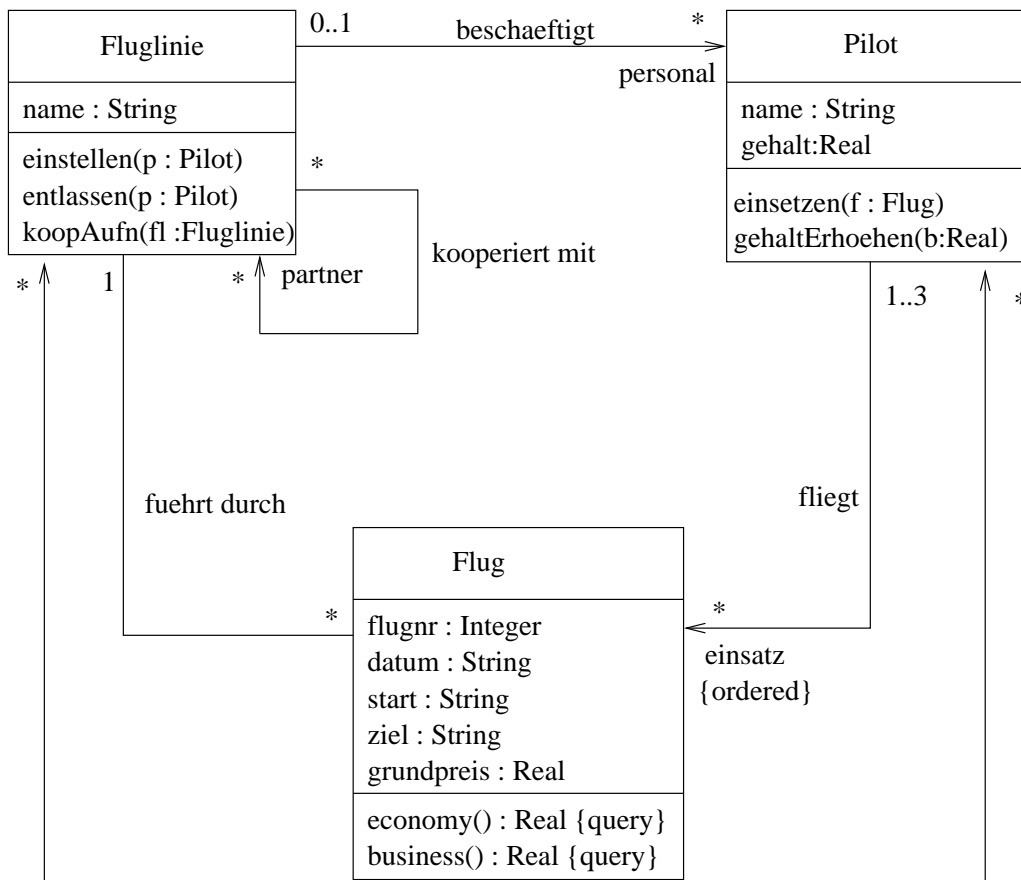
Fluglinie

name : String

einstellen(p : Pilot)
entlassen(p : Pilot)
koopAufn(fl :Fluglinie)

0..1

beschaeftigt

*

personal

Pilot

name : String
gehalt:Real

einsetzen(f : Flug)
gehaltErhoehen(b:Real)

*

*

partner

kooperiert mit

*

1

1..3

*

fuehrt durch

fliegt

Flug

*

flugnr : Integer
datum : String
start : String
ziel : String
grundpreis : Real

economy() : Real {query}
business() : Real {query}

*

einsatz
{ordered}